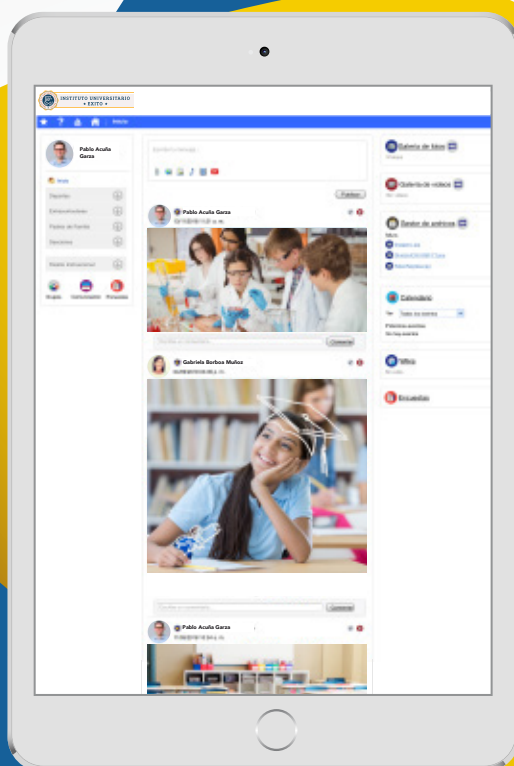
INSTITUTO UNIVERSITARIO • ÉXITO •

Inicio

Pablo Acuña Garza

Escribe tu mensaje...

Publicar

Pablo Acuña Garza

Comentar

Gabriela Borboa Muñoz

Comentar

Pablo Acuña Garza

Galería de fotos

Galería de videos

Gestor de archivos

Calendario

Todos los eventos

Próximos eventos

No hay eventos

Wikis

Encuestas

Grupos

Comunicación

Personales